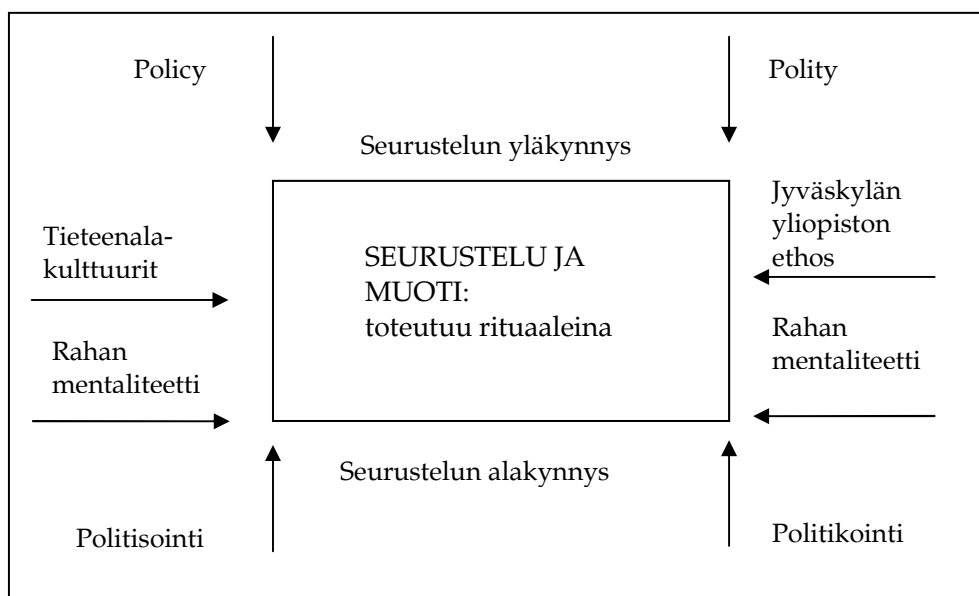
Policy

Polity

Seurustelun yläkynnys

Tieteenalakulttuurit

SEURUSTELU JA MUOTI: toteutuu rituaaleina

Jyväskylän yliopiston ethos

Rahan mentaliteetti

Rahan mentaliteetti

Seurustelun alakynnys

Politisointi

Politikointi